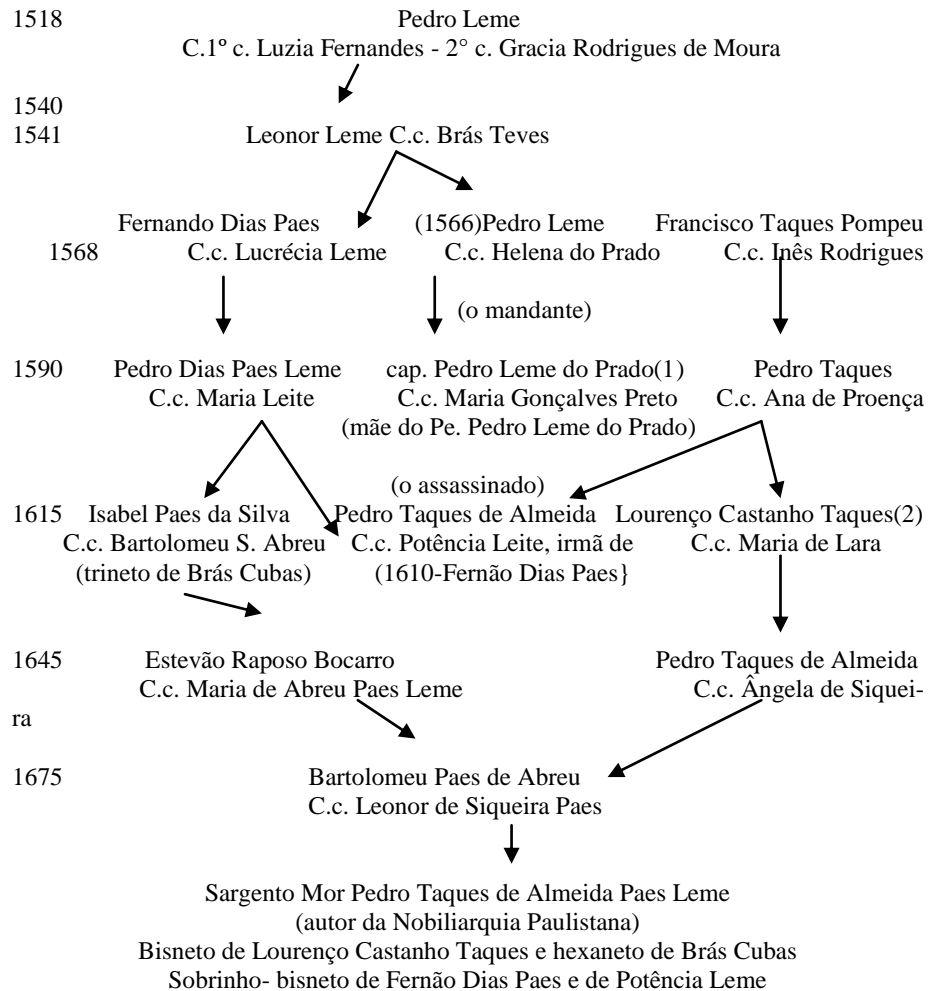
1518 Pedro Leme
C.1º c. Luzia Fernandes - 2° c. Gracia Rodrigues de Moura

1540
1541 Leonor Leme C.c. Brás Teves

Fernando Dias Paes
1568 C.c. Lucrécia Leme

(1566)Pedro Leme
C.c. Helena do Prado
(o mandante)

Francisco Taques Pompeu
C.c. Inês Rodrigues

1590 Pedro Dias Paes Leme
C.c. Maria Leite

cap. Pedro Leme do Prado(1)
C.c. Maria Gonçalves Preto
(mãe do Pe. Pedro Leme do Prado)

Pedro Taques
C.c. Ana de Proença

1615 Isabel Paes da Silva
C.c. Bartolomeu S. Abreu
(trineto de Brás Cubas)

(o assassinado)
Pedro Taques de Almeida
C.c. Potência Leite, irmã de
(1610-Fernão Dias Paes}

Lourenço Castanho Taques(2)
C.c. Maria de Lara

1645 Estevão Raposo Bocarro
C.c. Maria de Abreu Paes Leme

Pedro Taques de Almeida
C.c. Ângela de Siqueira

1675 Bartolomeu Paes de Abreu
C.c. Leonor de Siqueira Paes

Sargento Mor Pedro Taques de Almeida Paes Leme
(autor da Nobiliarquia Paulistana)
Bisneto de Lourenço Castanho Taques e hexaneto de Brás Cubas
Sobrinho- bisneto de Fernão Dias Paes e de Potência Leme